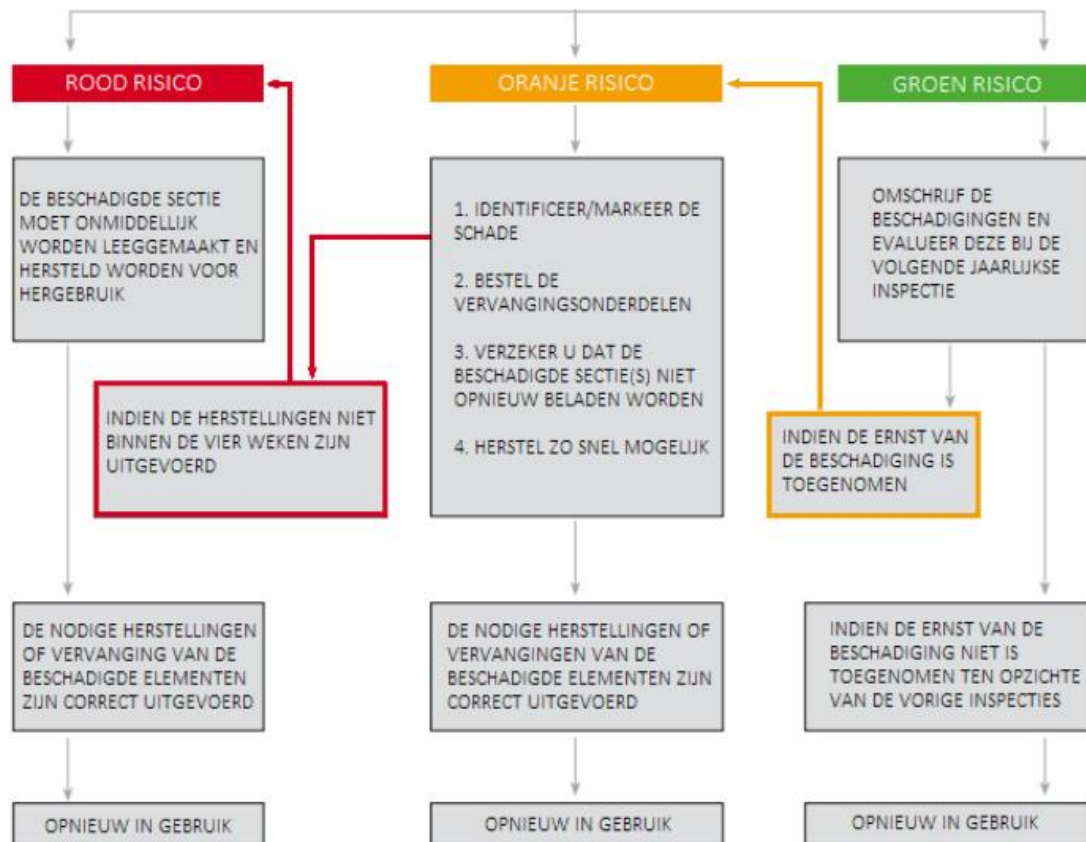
ROOD RISICO

ORANJE RISICO

GROEN RISICO

DE BESCHADIGDE SECTIE MOET ONMIDDELLIJK WORDEN LEEGGEMAAKT EN HERSTELD WORDEN VOOR HERGEBRUIK

INDIEN DE HERSTELLINGEN NIET BINNEN DE VIER WEKEN ZIJN UITGEVOERD

DE NODIGE HERSTELLINGEN OF VERVANGING VAN DE BESCHADIGDE ELEMENTEN ZIJN CORRECT UITGEVOERD

OPNIEUW IN GEBRUIK

1. IDENTIFICEER/MARKEER DE SCHADE

2. BESTEL DE VERVANGINGSONDERDELEN

3. VERZEKER U DAT DE BESCHADIGDE SECTIE(S) NIET OPNIEUW BELADEN WORDEN

4. HERSTEL ZO SNEL MOGELIJK

DE NODIGE HERSTELLINGEN OF VERVANGINGEN VAN DE BESCHADIGDE ELEMENTEN ZIJN CORRECT UITGEVOERD

OPNIEUW IN GEBRUIK

OMSCHRIJF DE BESCHADIGINGEN EN EVALUEER DEZE BIJ DE VOLGENDE JAARLIJKSE INSPECTIE

INDIEN DE ERNST VAN DE BESCHADIGING IS TOEGENOMEN

INDIEN DE ERNST VAN DE BESCHADIGING NIET IS TOEGENOMEN TEN OPZICHTE VAN DE VORIGE INSPECTIES

OPNIEUW IN GEBRUIK